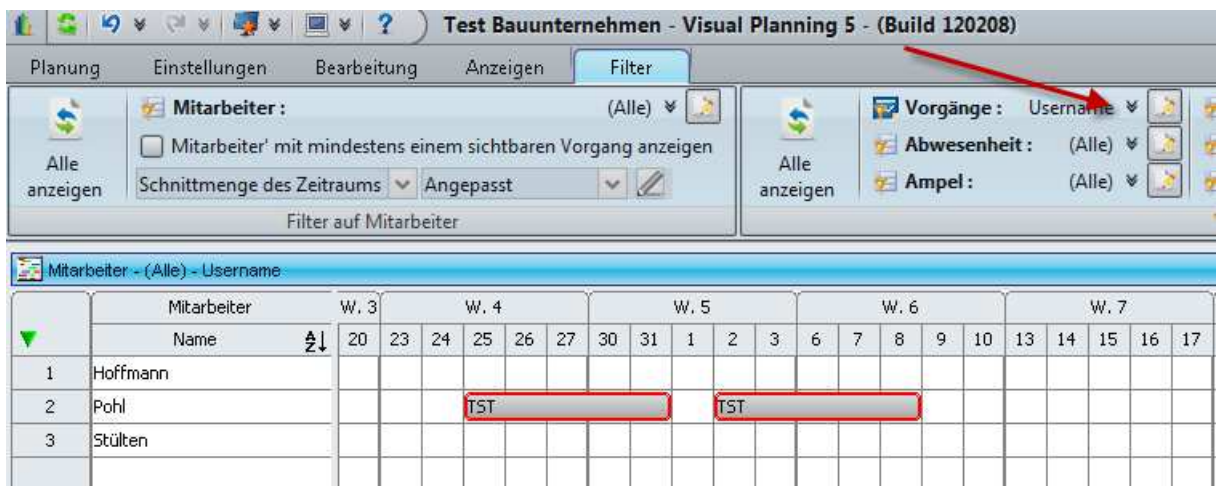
Test Bauunternehmen - Visual Planning 5 - (Build 120208)

Planung | Einstellungen | Bearbeitung | Anzeigen | Filter

Alle anzeigen

Mitarbeiter : (Alle)

Mitarbeiter' mit mindestens einem sichtbaren Vorgang anzeigen

Schnittmenge des Zeitraums | Angepasst

Filter auf Mitarbeiter

Alle anzeigen

Vorgänge : Username

Abwesenheit : (Alle)

Ampel : (Alle)

Mitarbeiter - (Alle) - Username

| | Mitarbeiter | W. 3 | W. 4 | | | | | W. 5 | | | | | W. 6 | | | | | W. 7 | | | | |
|---|---|---|---|---|---|---|---|---|---|---|---|---|---|---|---|---|---|---|---|---|---|---|
| | Name | 20 | 23 | 24 | 25 | 26 | 27 | 30 | 31 | 1 | 2 | 3 | 6 | 7 | 8 | 9 | 10 | 13 | 14 | 15 | 16 | 17 |
| 1 | Hoffmann | | | | | | | | | | | | | | | | | | | | | |
| 2 | Pohl | | | | TST | | | | | | | TST | | | | | | | | | | |
| 3 | Stülten | | | | | | | | | | | | | | | | | | | | | |